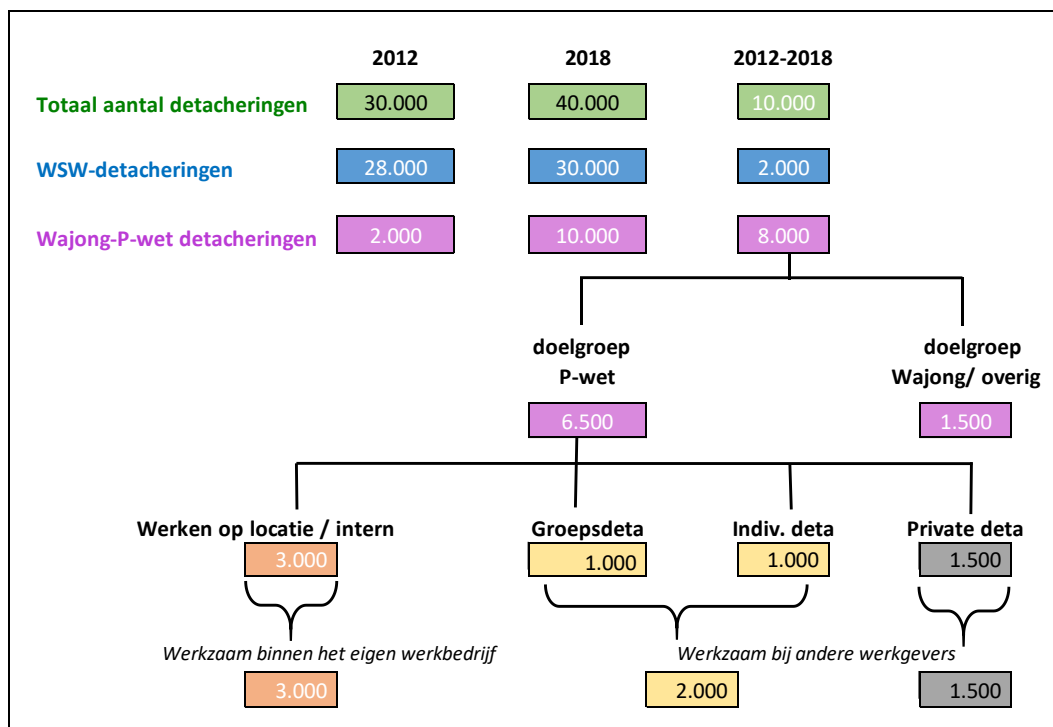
| | 2012 | 2018 | 2012-2018 |
|---|---|---|---|
| Totaal aantal detacheringen | 30.000 | 40.000 | 10.000 |
| WSW-detacheringen | 28.000 | 30.000 | 2.000 |
| Wajong-P-wet detacheringen | 2.000 | 10.000 | 8.000 |

doelgroep P-wet

6.500

doelgroep Wajong/ overig

1.500

Werken op locatie / intern

3.000

Groepsdeta

1.000

Indiv. deta

1.000

Private deta

1.500

*Werkzaam binnen het eigen werkbedrijf*

3.000

*Werkzaam bij andere werkgevers*

2.000

1.500